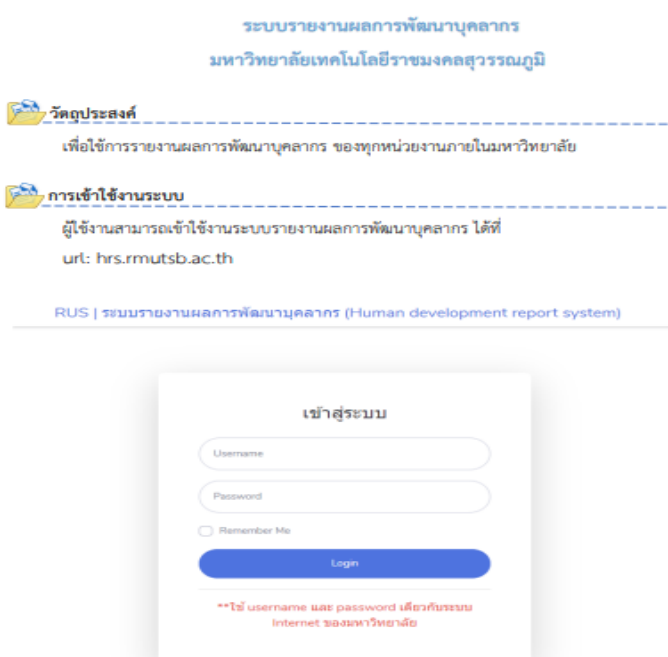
ระบบรายงานผลการพัฒนาบุคลากร
มหาวิทยาลัยเทคโนโลยีราชมงคลสุวรรณภูมิ

วัตถุประสงค์

เพื่อใช้การรายงานผลการพัฒนาบุคลากร ของทุกหน่วยงานภายในมหาวิทยาลัย

การเข้าใช้งานระบบ

ผู้ใช้งานสามารถเข้าใช้งานระบบรายงานผลการพัฒนาบุคลากร ได้ที่
url: hrs.rmutsb.ac.th

RUS | ระบบรายงานผลการพัฒนาบุคลากร (Human development report system)

เข้าสู่ระบบ

Username

Password

Remember Me

Login

**ใช้ username และ password เดียวกับระบบ Internet ของมหาวิทยาลัย